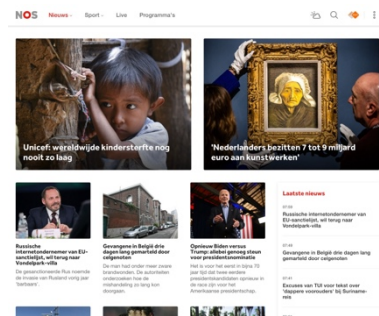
NOS Nieuws Sport Live Programma's

Unicef: wereldwijde kindersterfte nog nooit zo laag

'Nederlanders bezitten 7 tot 9 miljard euro aan kunstwerken'

Russische internetondernemer van EU-sanctielijst, wil terug naar Vondelpark-villa

De gesanctioneerde Rus noemde de invasie van Rusland voig jaar 'barbaars'.

Gevangene in België drie dagen lang gemarteld door celgenoten

De man had onder meer zware brandwonden. De autoriteiten onderzoeken hoe de mishandeling zo lang kon doorgaan.

Opnieuw Biden versus Trump: allebei genoeg steun voor presidentsnominatie

Het is voor het eerst in bijna 70 jaar dat twee dezelfde presidentskandidaten opnieuw in de race zijn voor het Amerikaanse presidentschap.

Laatste nieuws

07:56
Russische internetondernemer van EU-sanctielijst, wil terug naar Vondelpark-villa

07:49
Gevangene in België drie dagen lang gemarteld door celgenoten

07:41
Excuses van TUI voor tekst over 'dappere voorouders' bij Suriname-reis